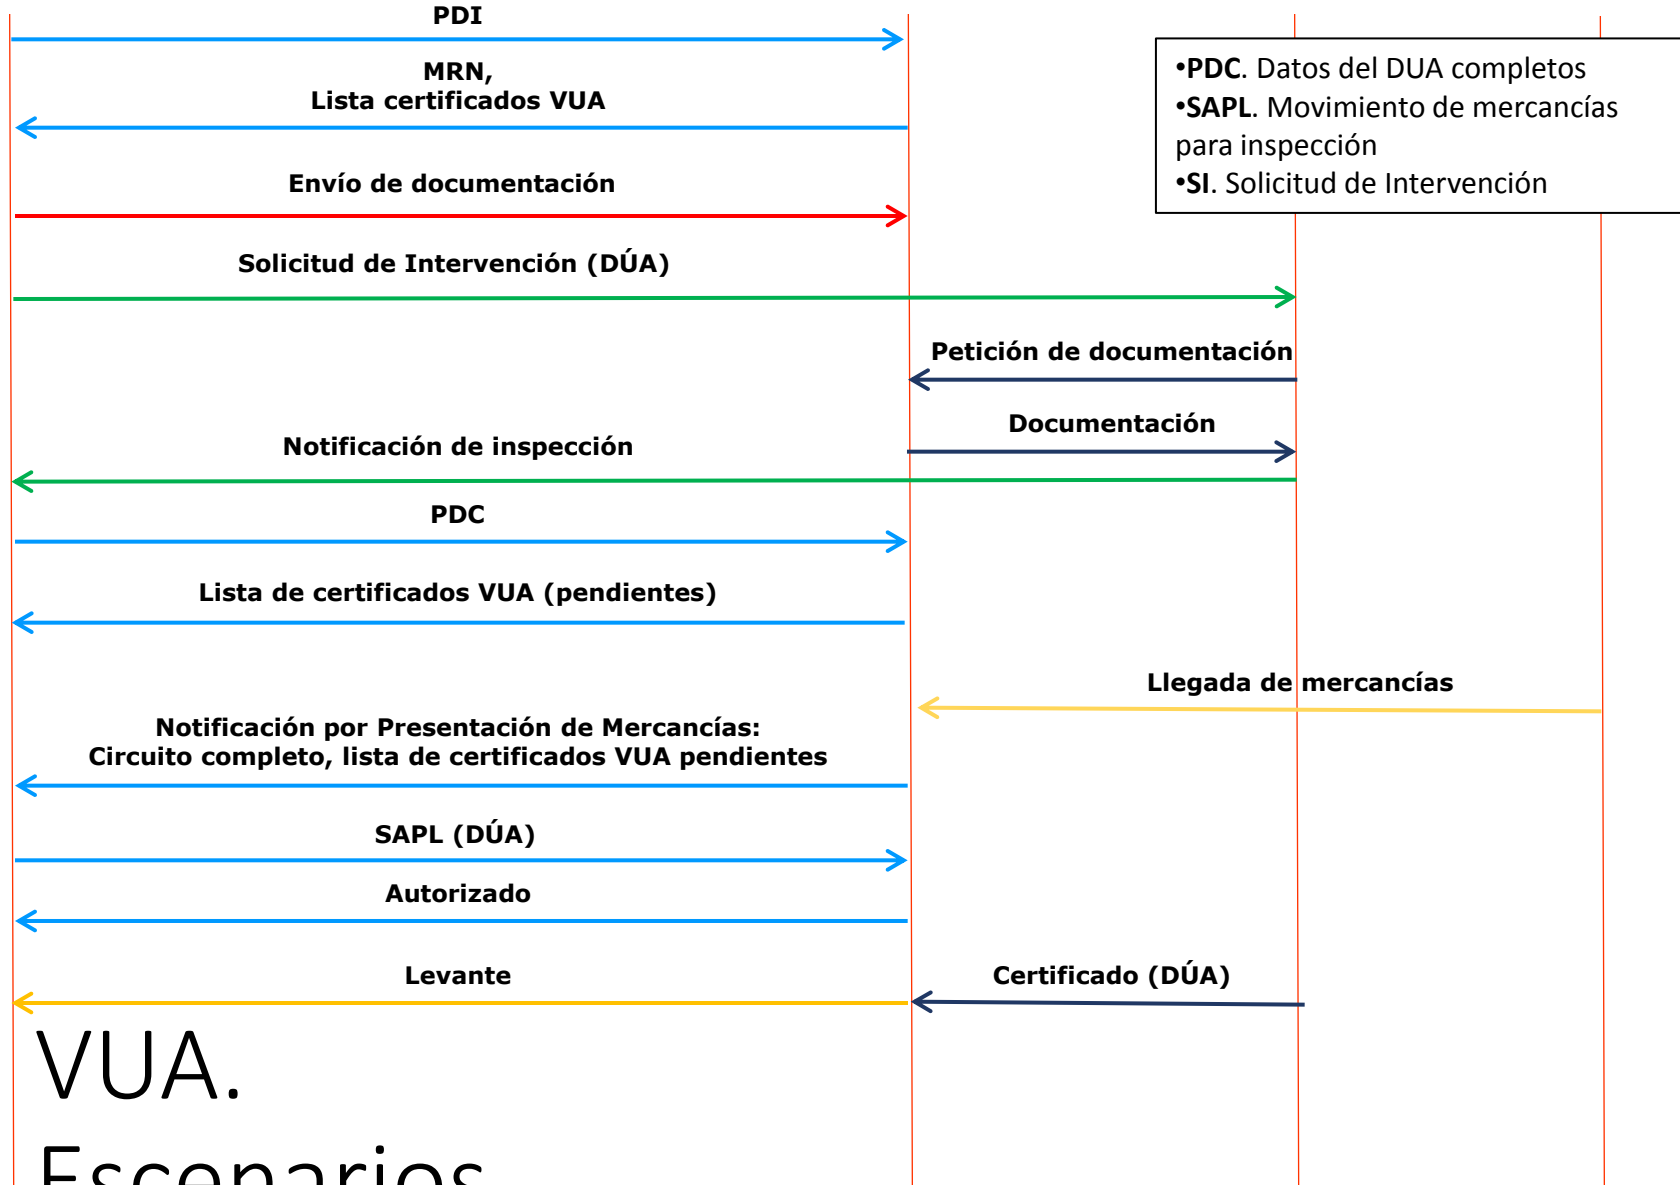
PDI

MRN,
Lista certificados VUA

•PDC. Datos del DUA completos
•SAPL. Movimiento de mercancías para inspección
•SI. Solicitud de Intervención

Envío de documentación

Solicitud de Intervención (DÚA)

Petición de documentación

Documentación

Notificación de inspección

PDC

Lista de certificados VUA (pendientes)

Llegada de mercancías

Notificación por Presentación de Mercancías:
Circuito completo, lista de certificados VUA pendientes

SAPL (DÚA)

Autorizado

Levante

Certificado (DÚA)

VUA.
Escenarios